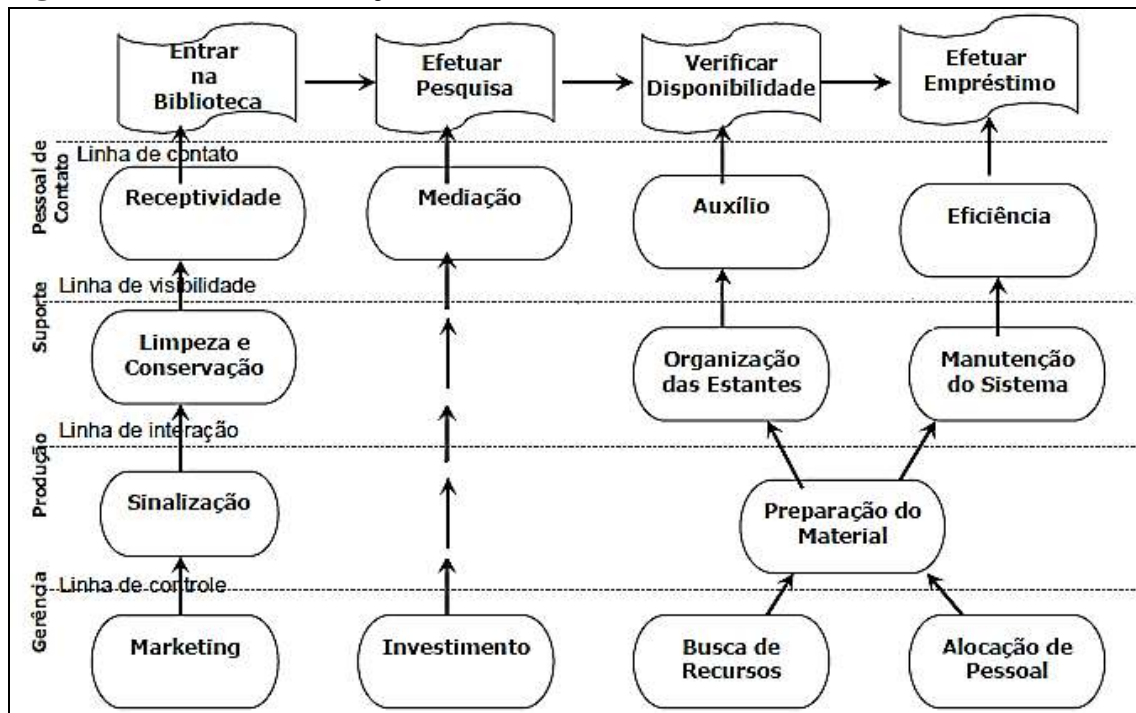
Entrar na Biblioteca
Efetuar Pesquisa
Verificar Disponibilidade
Efetuar Empréstimo

Pessoal de Contato
Linha de contato
Receptividade
Mediação
Auxílio
Eficiência

Suporte
Linha de visibilidade
Limpeza e Conservação
Organização das Estantes
Manutenção do Sistema

Produção
Linha de interação
Sinalização
Preparação do Material

Gerência
Linha de controle
Marketing
Investimento
Busca de Recursos
Alocação de Pessoal